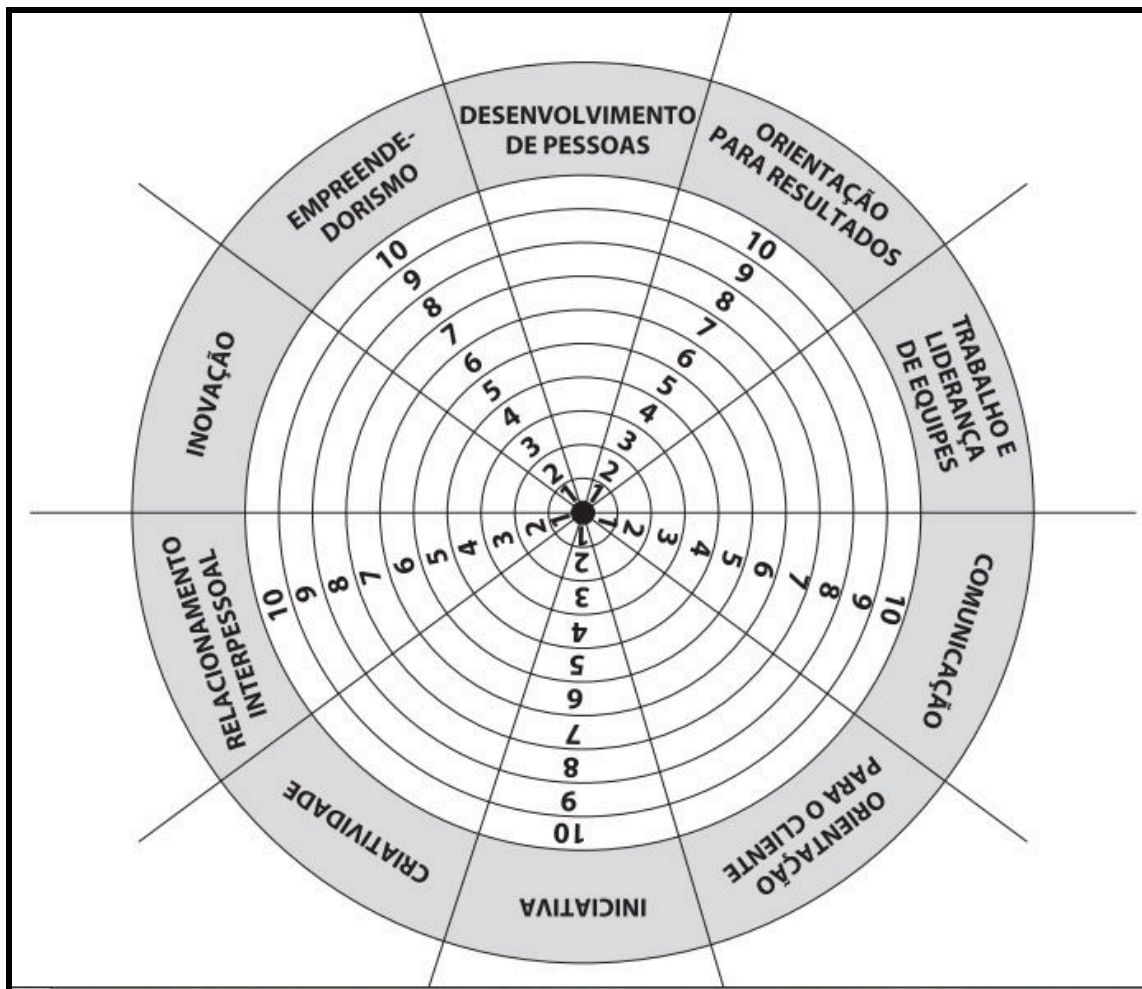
DESENVOLVIMENTO DE PESSOAS

ORIENTAÇÃO PARA RESULTADOS

TRABALHO E LIDERANÇA DE EQUIPES

COMUNICAÇÃO

ORIENTAÇÃO PARA O CLIENTE

INICIATIVA

CRIATIVIDADE

RELACIONAMENTO INTERPESSOAL

INOVAÇÃO

EMPREENDEDORISMO

10 9 8 7 6 5 4 3 2 1

10 9 8 7 6 5 4 3 2 1

1 2 3 4 5 6 7 8 9 10

1 2 3 4 5 6 7 8 9 10

1 2 3 4 5 6 7 8 9 10